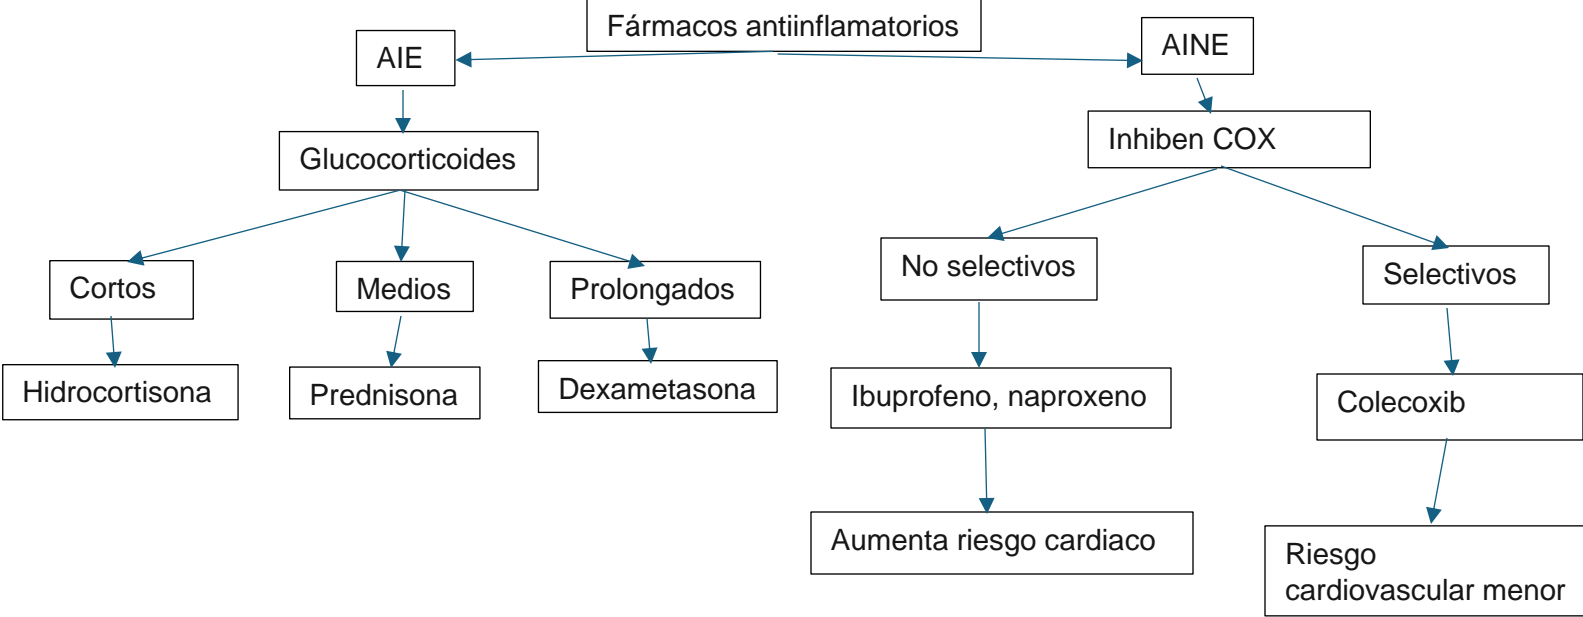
Fármacos antiinflamatorios

AIE

AINE

Glucocorticoides

Inhiben COX

Cortos

Medios

Prolongados

No selectivos

Selectivos

Hidrocortisona

Prednisona

Dexametasona

Ibuprofeno, naproxeno

Colecoxib

Aumenta riesgo cardiaco

Riesgo cardiovascular menor